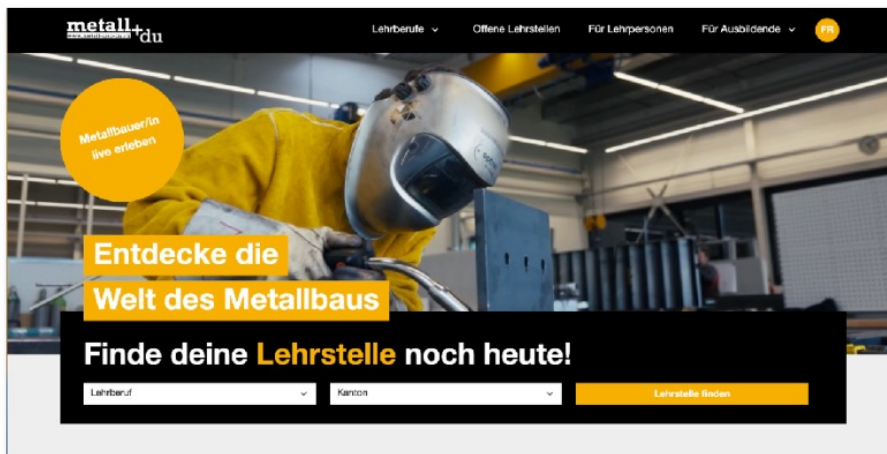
metall+du

Lehrberufe ⌄ Offene Lehrstellen Für Lehrpersonen Für Ausbildende ⌄ FR

Metallbauer/in live erleben

Entdecke die Welt des Metallbaus

Finde deine Lehrstelle noch heute!

Lehrberuf

Kanton

Lehrstelle finden